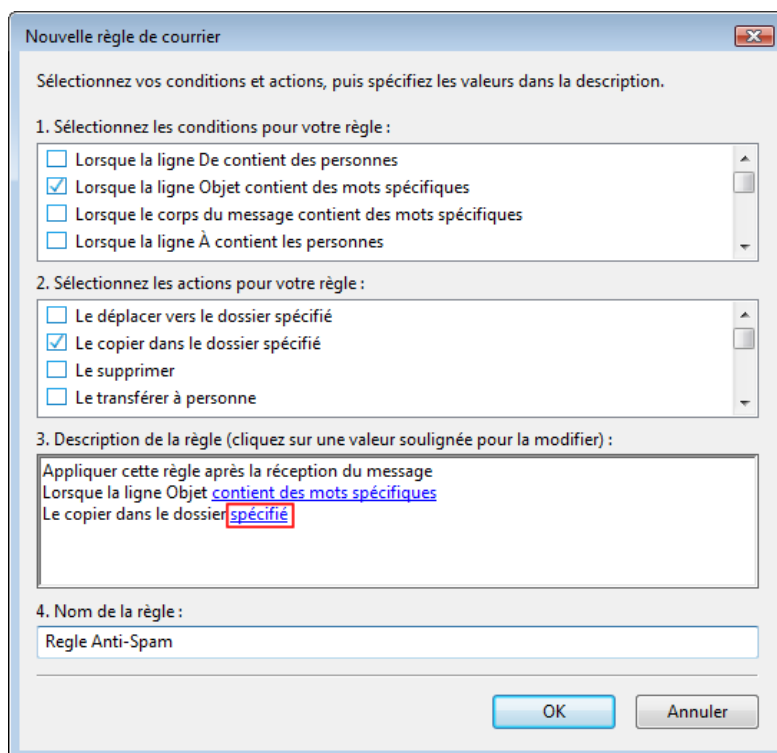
Nouvelle règle de courrier

Sélectionnez vos conditions et actions, puis spécifiez les valeurs dans la description.

1. Sélectionnez les conditions pour votre règle :

Lorsque la ligne De contient des personnes
Lorsque la ligne Objet contient des mots spécifiques
Lorsque le corps du message contient des mots spécifiques
Lorsque la ligne À contient les personnes

2. Sélectionnez les actions pour votre règle :

Le déplacer vers le dossier spécifié
Le copier dans le dossier spécifié
Le supprimer
Le transférer à personne

3. Description de la règle (cliquez sur une valeur soulignée pour la modifier) :

Appliquer cette règle après la réception du message
Lorsque la ligne Objet contient des mots spécifiques
Le copier dans le dossier spécifié

4. Nom de la règle :

Regle Anti-Spam

OK
Annuler